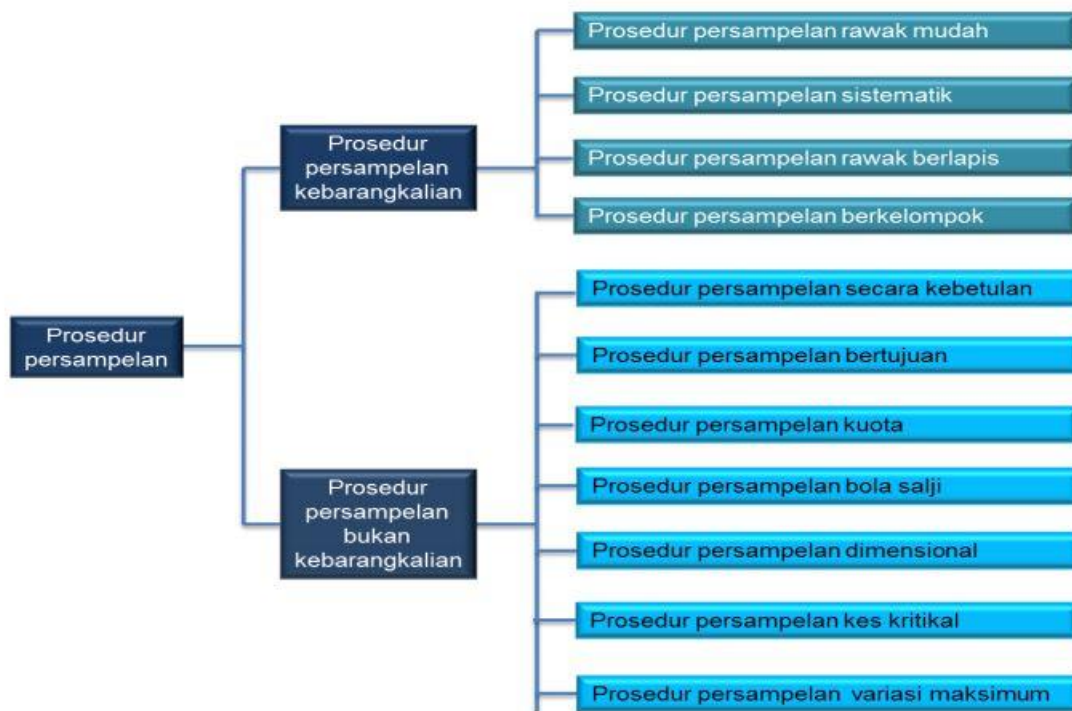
Prosedur persampelan

Prosedur persampelan kebarangkalian

Prosedur persampelan rawak mudah

Prosedur persampelan sistematik

Prosedur persampelan rawak berlapis

Prosedur persampelan berkelompok

Prosedur persampelan bukan kebarangkalian

Prosedur persampelan secara kebetulan

Prosedur persampelan bertujuan

Prosedur persampelan kuota

Prosedur persampelan bola salji

Prosedur persampelan dimensional

Prosedur persampelan kes kritikal

Prosedur persampelan variasi maksimum